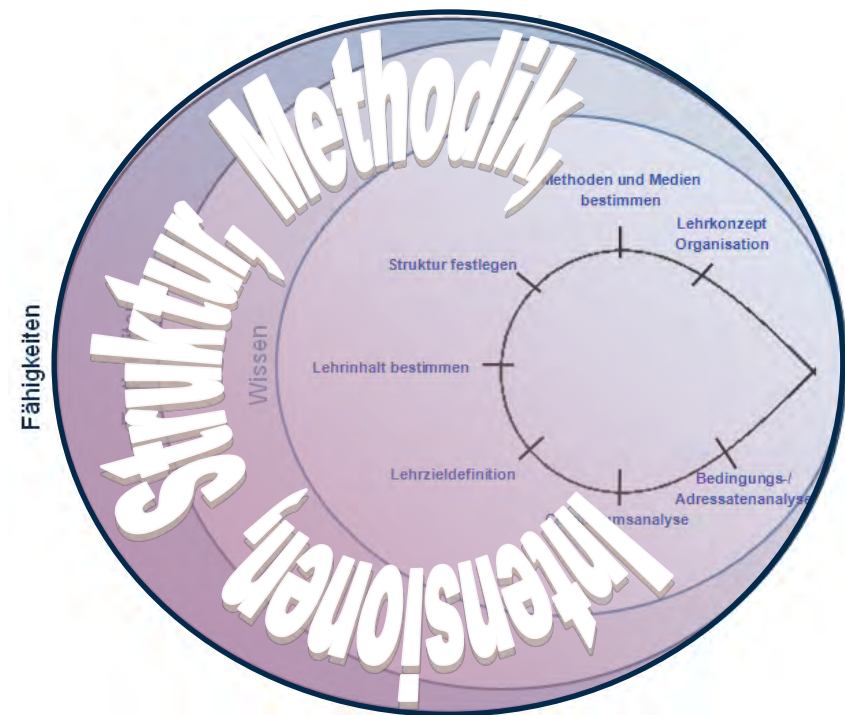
Struktur, Methodik, Intensionen

Fähigkeiten

Wissen

Methoden und Medien bestimmen

Lehrkonzept Organisation

Struktur festlegen

Lehrinhalt bestimmen

Lehrzieldefinition

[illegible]umsanalyse

Bedingungs-/ Adressatenanalyse